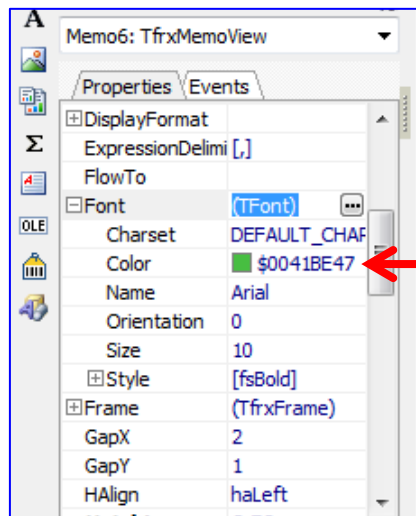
A

Σ

OLE

Memo6: TfrxMemoView

Properties | Events

| | |
|---|---|
| ⊞DisplayFormat | |
| ExpressionDelimi | [,] |
| FlowTo | |
| ⊟Font | (TFont) ... |
| Charset | DEFAULT_CHAR |
| Color | $0041BE47 |
| Name | Arial |
| Orientation | 0 |
| Size | 10 |
| ⊞Style | [fsBold] |
| ⊞Frame | (TfrxFrame) |
| GapX | 2 |
| GapY | 1 |
| HAlign | haLeft |